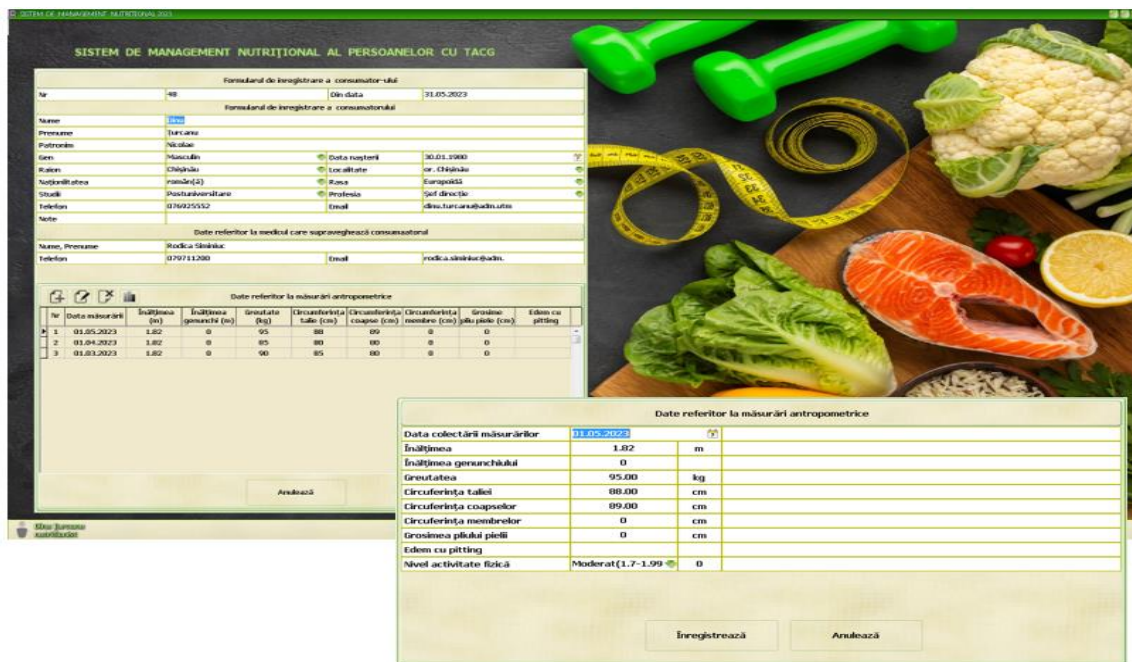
SISTEM DE MANAGEMENT NUTRIȚIONAL 2023

SISTEM DE MANAGEMENT NUTRIȚIONAL AL PERSOANELOR CU TACG

Formularul de înregistrare a consumator-ului

| Nr | 48 | Din data | 31.05.2023 |
|---|---|---|---|

Formularul de înregistrare a consumatorului

| Nume | Dinu | | |
|---|---|---|---|
| Prenume | Țurcanu | | |
| Patronim | Nicolae | | |
| Gen | Masculin | Data nașterii | 30.01.1980 |
| Raion | Chișinău | Localitate | or. Chișinău |
| Naționalitatea | român(ă) | Rasa | Europoidă |
| Studii | Postuniversitare | Profesia | Șef direcție |
| Telefon | 076925552 | Email | dinu.turcanu@adm.utm |
| Note | | | |

Date referitor la medicul care supraveghează consumatorul

| Nume, Prenume | Rodica Siminiuc | | |
|---|---|---|---|
| Telefon | 079711200 | Email | rodica.siminiuc@adm. |

Date referitor la măsurări antropometrice

| Nr | Data măsurării | Înălțimea (m) | Înălțimea genunchi (m) | Greutate (kg) | Circumferința talie (cm) | Circumferința coapse (cm) | Circumferința membre (cm) | Grosime pliu piele (cm) | Edem cu pitting |
|---|---|---|---|---|---|---|---|---|---|
| 1 | 01.05.2023 | 1.82 | 0 | 95 | 88 | 89 | 0 | 0 | |
| 2 | 01.04.2023 | 1.82 | 0 | 85 | 80 | 80 | 0 | 0 | |
| 3 | 01.03.2023 | 1.82 | 0 | 90 | 85 | 80 | 0 | 0 | |

Anulează

Dinu Țurcanu
nutriționist

Date referitor la măsurări antropometrice

| Data colectării măsurărilor | 01.05.2023 | | |
|---|---|---|---|
| Înălțimea | 1.82 | m | |
| Înălțimea genunchiului | 0 | | |
| Greutatea | 95.00 | kg | |
| Circumferința taliei | 88.00 | cm | |
| Circumferința coapselor | 89.00 | cm | |
| Circumferința membrelor | 0 | cm | |
| Grosimea pliului pielii | 0 | cm | |
| Edem cu pitting | | | |
| Nivel activitate fizică | Moderat(1.7-1.99 | 0 | |

Înregistrează Anulează